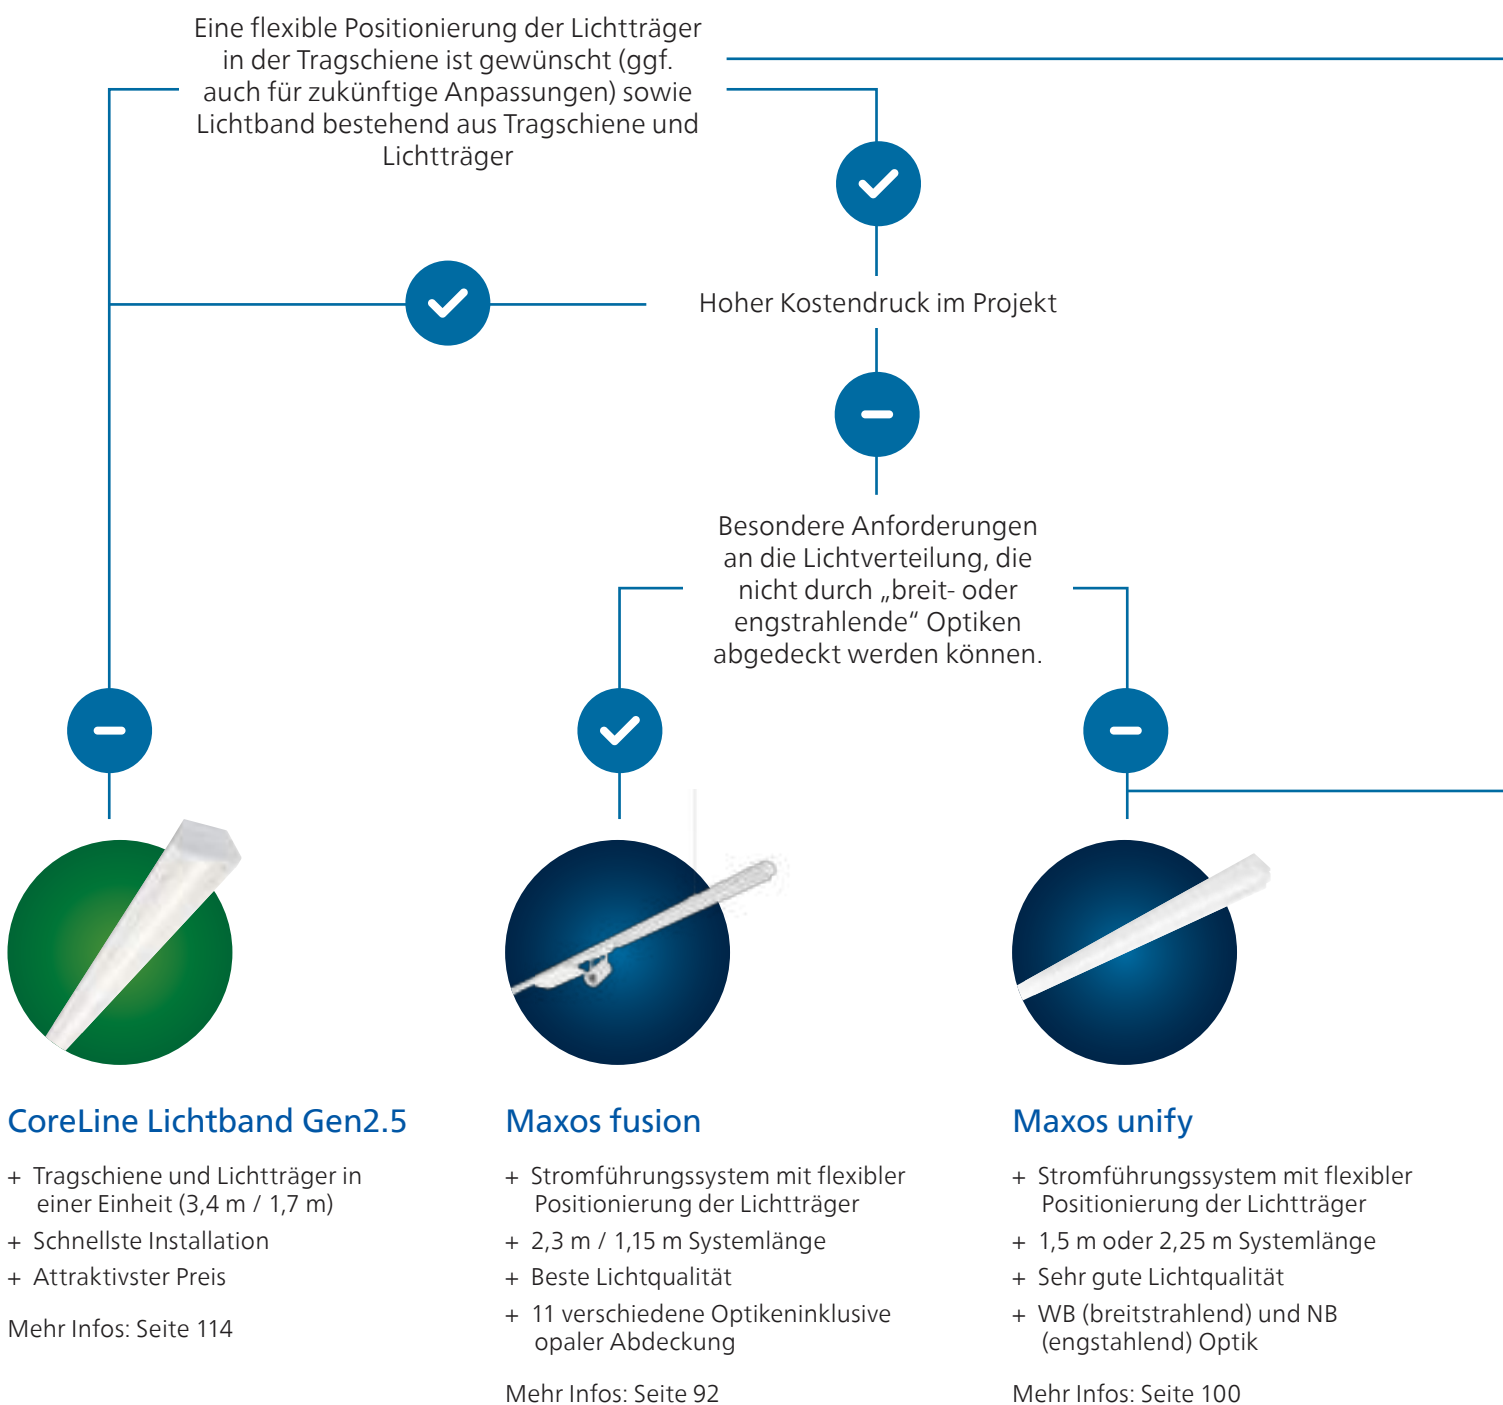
Eine flexible Positionierung der Lichtträger in der Tragschiene ist gewünscht (ggf. auch für zukünftige Anpassungen) sowie Lichtband bestehend aus Tragschiene und Lichtträger

Hoher Kostendruck im Projekt

Besondere Anforderungen an die Lichtverteilung, die nicht durch „breit- oder engstrahlende" Optiken abgedeckt werden können.

CoreLine Lichtband Gen2.5

+ Tragschiene und Lichtträger in einer Einheit (3,4 m / 1,7 m)
+ Schnellste Installation
+ Attraktivster Preis

Mehr Infos: Seite 114

Maxos fusion

+ Stromführungssystem mit flexibler Positionierung der Lichtträger
+ 2,3 m / 1,15 m Systemlänge
+ Beste Lichtqualität
+ 11 verschiedene Optikeninklusive opaler Abdeckung

Mehr Infos: Seite 92

Maxos unify

+ Stromführungssystem mit flexibler Positionierung der Lichtträger
+ 1,5 m oder 2,25 m Systemlänge
+ Sehr gute Lichtqualität
+ WB (breitstrahlend) und NB (engstahlend) Optik

Mehr Infos: Seite 100